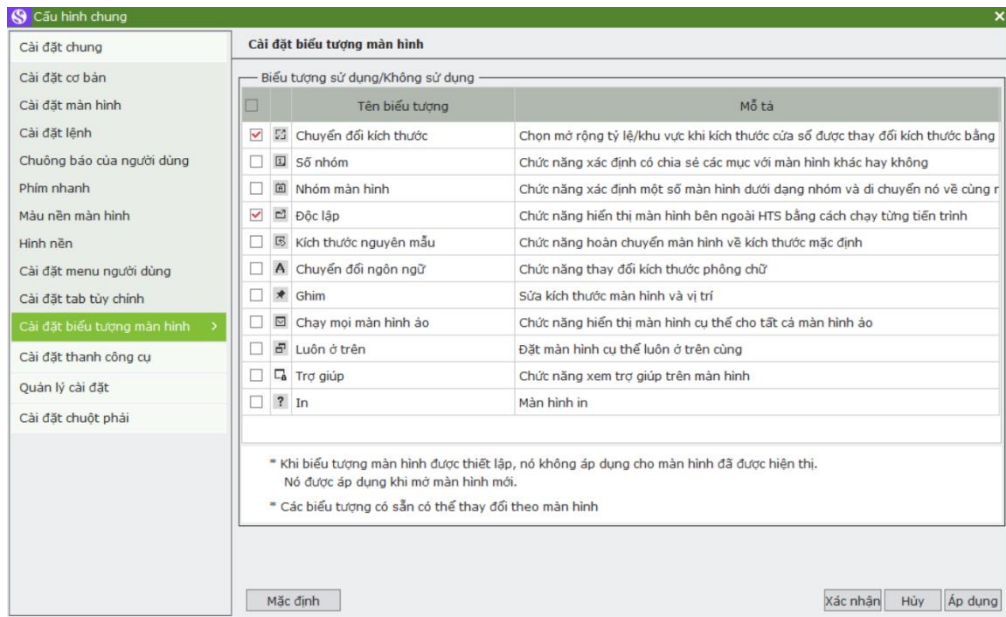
Cấu hình chung

Cài đặt chung
Cài đặt cơ bản
Cài đặt màn hình
Cài đặt lệnh
Chuông báo của người dùng
Phím nhanh
Màu nền màn hình
Hình nền
Cài đặt menu người dùng
Cài đặt tab tùy chỉnh
Cài đặt biểu tượng màn hình >
Cài đặt thanh công cụ
Quản lý cài đặt
Cài đặt chuột phải

Cài đặt biểu tượng màn hình

Biểu tượng sử dụng/Không sử dụng

| | | Tên biểu tượng | Mô tả |
|---|---|---|---|
| ☑ | | Chuyển đổi kích thước | Chọn mở rộng tỷ lệ/khu vực khi kích thước cửa sổ được thay đổi kích thước bằng |
| ☐ | | Số nhóm | Chức năng xác định có chia sẻ các mục với màn hình khác hay không |
| ☐ | | Nhóm màn hình | Chức năng xác định một số màn hình dưới dạng nhóm và di chuyển nó về cùng r |
| ☑ | | Độc lập | Chức năng hiển thị màn hình bên ngoài HTS bằng cách chạy từng tiến trình |
| ☐ | | Kích thước nguyên mẫu | Chức năng hoàn chuyển màn hình về kích thước mặc định |
| ☐ | A | Chuyển đổi ngôn ngữ | Chức năng thay đổi kích thước phông chữ |
| ☐ | | Ghim | Sửa kích thước màn hình và vị trí |
| ☐ | | Chạy mọi màn hình ảo | Chức năng hiển thị màn hình cụ thể cho tất cả màn hình ảo |
| ☐ | | Luôn ở trên | Đặt màn hình cụ thể luôn ở trên cùng |
| ☐ | | Trợ giúp | Chức năng xem trợ giúp trên màn hình |
| ☐ | ? | In | Màn hình in |

* Khi biểu tượng màn hình được thiết lập, nó không áp dụng cho màn hình đã được hiện thị.
Nó được áp dụng khi mở màn hình mới.

* Các biểu tượng có sẵn có thể thay đổi theo màn hình

Mặc định
Xác nhận Hủy Áp dụng